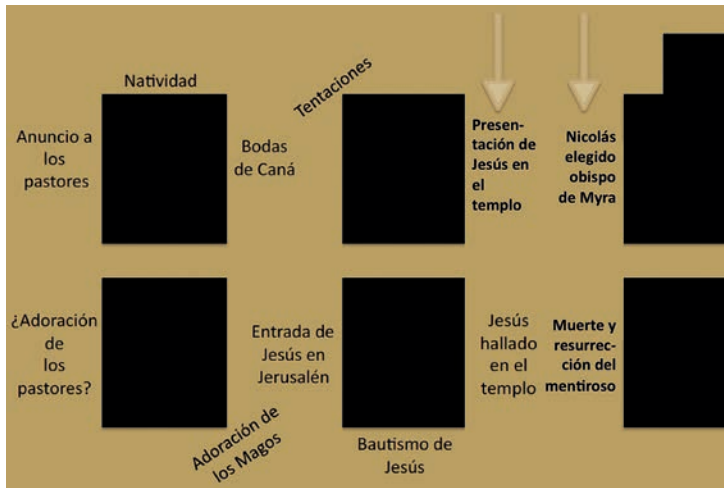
Natividad

Tentaciones

Anuncio a los pastores

Bodas de Caná

Presentación de Jesús en el templo

Nicolás elegido obispo de Myra

¿Adoración de los pastores?

Entrada de Jesús en Jerusalén

Jesús hallado en el templo

Muerte y resurrección del mentiroso

Adoración de los Magos

Bautismo de Jesús